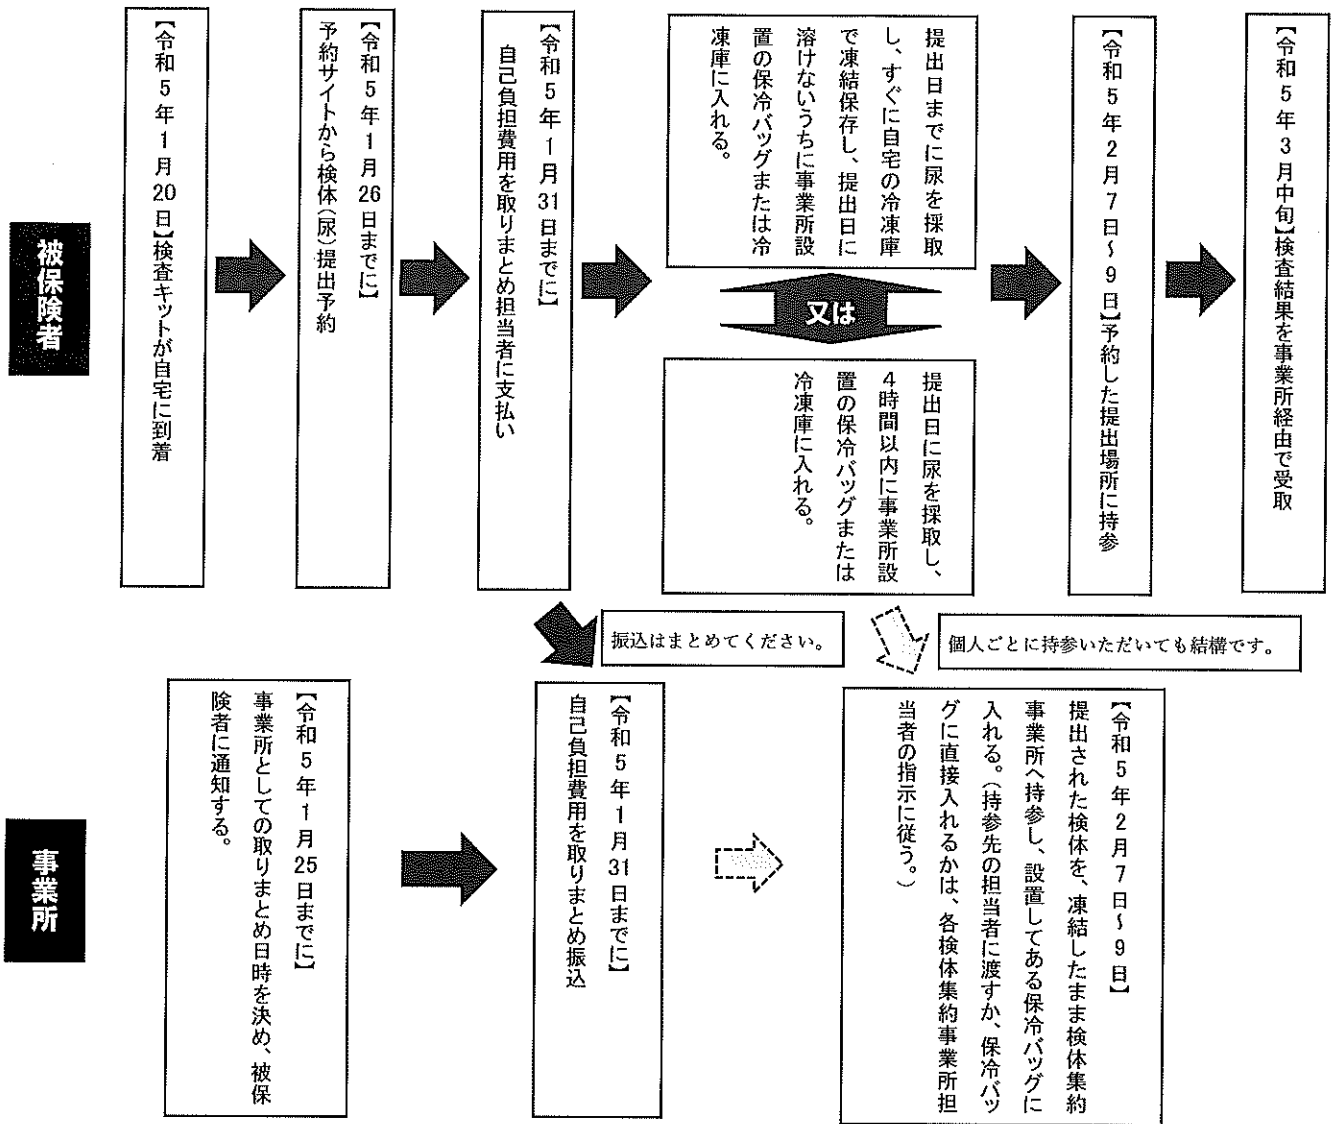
被保険者

【令和5年1月20日】検査キットが自宅に到着

【令和5年1月26日までに】
予約サイトから検体（尿）提出予約

【令和5年1月31日までに】
自己負担費用を取りまとめ担当者に支払い

提出日までに尿を採取し、すぐに自宅の冷凍庫で凍結保存し、提出日に溶けないうちに事業所設置の保冷バッグまたは冷凍庫に入れる。

又は

提出日に尿を採取し、4時間以内に事業所設置の保冷バッグまたは冷凍庫に入れる。

【令和5年2月7日～9日】予約した提出場所に持参

【令和5年3月中旬】検査結果を事業所経由で受取

振込はまとめてください。

個人ごとに持参いただいても結構です。

事業所

【令和5年1月25日までに】
事業所としての取りまとめ日時を決め、被保険者に通知する。

【令和5年1月31日までに】
自己負担費用を取りまとめ振込

【令和5年2月7日～9日】
提出された検体を、凍結したまま検体集約事業所へ持参し、設置してある保冷バッグに入れる。（持参先の担当者に渡すか、保冷バッグに直接入れるかは、各検体集約事業所担当者の指示に従う。）